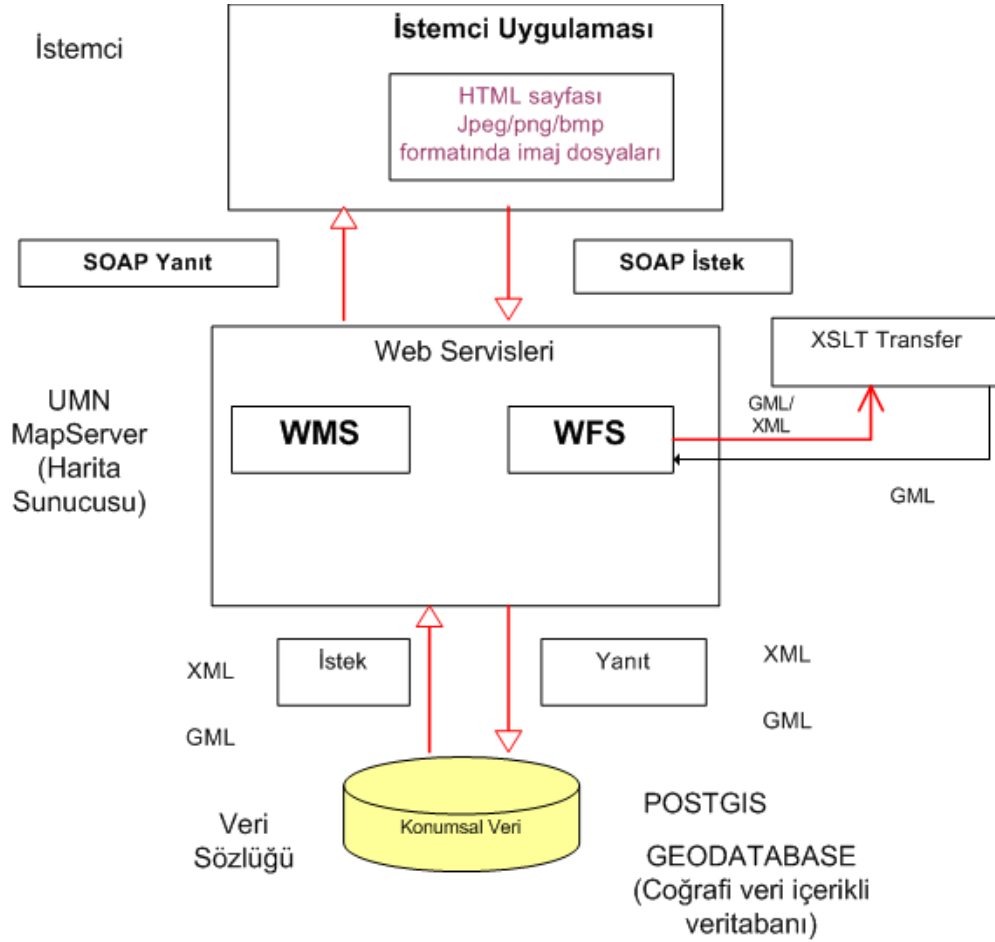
İstemci

İstemci Uygulaması

HTML sayfası
Jpeg/png/bmp
formatında imaj dosyaları

SOAP Yanıt

SOAP İstek

Web Servisleri

XSLT Transfer

UMN
MapServer
(Harita
Sunucusu)

WMS

WFS

GML/
XML

GML

XML

İstek

Yanıt

XML

GML

GML

Konumsal Veri

Veri
Sözlüğü

POSTGIS

GEODATABASE
(Coğrafi veri içerikli
veritabanı)